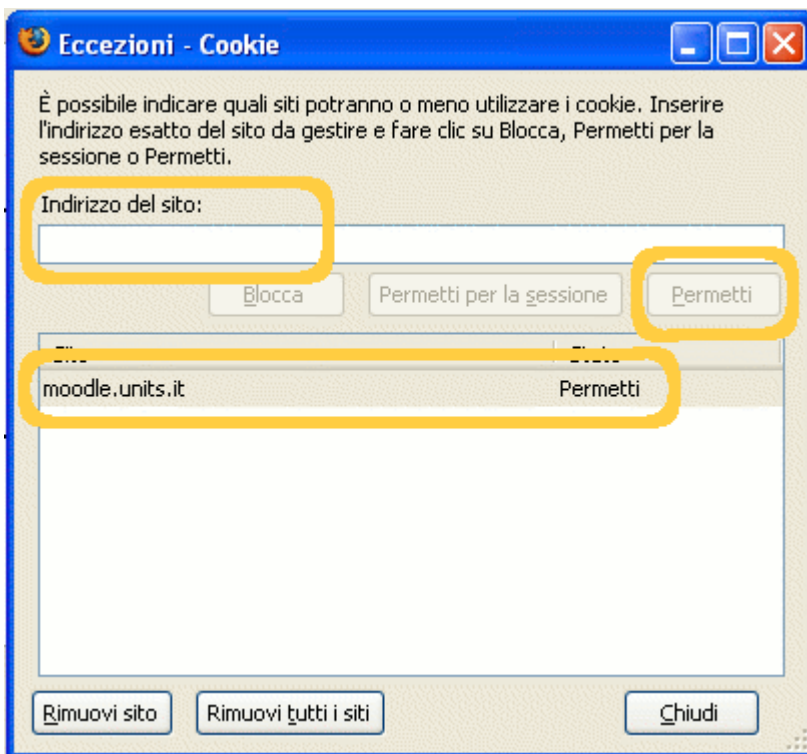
Eccezioni - Cookie

È possibile indicare quali siti potranno o meno utilizzare i cookie. Inserire l'indirizzo esatto del sito da gestire e fare clic su Blocca, Permetti per la sessione o Permetti.

Indirizzo del sito:

Blocca | Permetti per la sessione | Permetti

| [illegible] | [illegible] |
|---|---|
| moodle.units.it | Permetti |

Rimuovi sito | Rimuovi tutti i siti | Chiudi